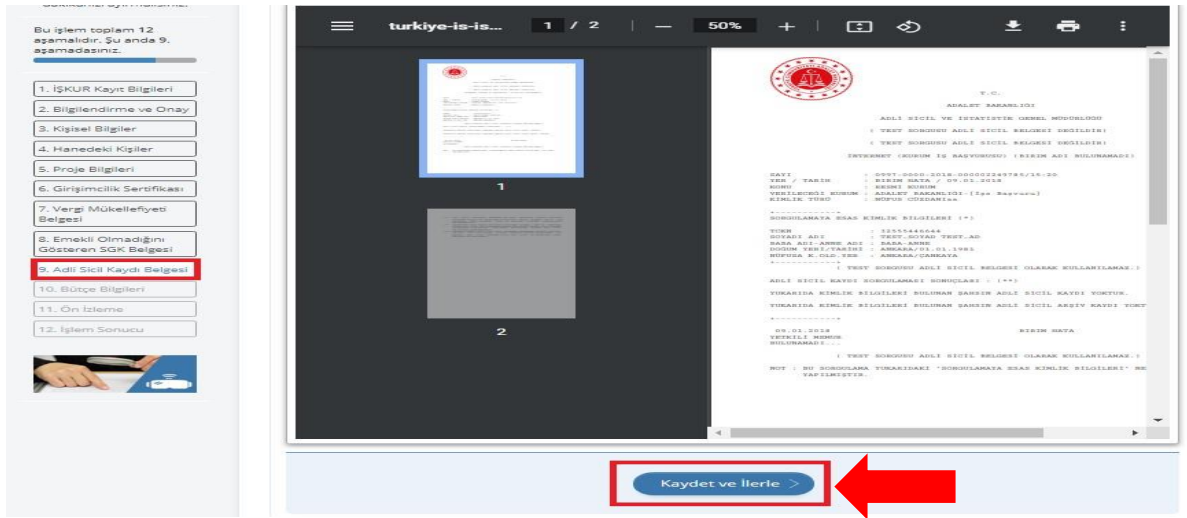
Bu işlem toplam 12 aşamalıdır. Şu anda 9. aşamadasınız.

1. İŞKUR Kayıt Bilgileri
2. Bilgilendirme ve Onay
3. Kişisel Bilgiler
4. Hanedeki Kişiler
5. Proje Bilgileri
6. Girişimcilik Sertifikası
7. Vergi Mükellefiyeti Belgesi
8. Emekli Olmadığını Gösteren SGK Belgesi
9. Adli Sicil Kaydı Belgesi
10. Bütçe Bilgileri
11. Ön İzleme
12. İşlem Sonucu

turkiye-is-is... 1 / 2 — 50% +

1

2

T.C.
ADALET BAKANLIĞI
ADLİ SİCİL VE İSTATİSTİK GENEL MÜDÜRLÜĞÜ
( TEST SORGUSU ADLİ SİCİL BELGESİ DEĞİLDİR)
( TEST SORGUSU ADLİ SİCİL BELGESİ DEĞİLDİR)
İNTERNET (KURUM İŞ BAŞVURUSU) (BİRİM ADI BULUNAMADI)

SAYI : 0997-0000-2018-000000249795/15:20
YER / TARİH : BİRİM DATA / 09.01.2018
KONU : KESİNİ KURUM
VERİLECEĞİ KURUM : ADALET BAKANLIĞI-[İşe Başvuru]
KİMLİK TÜRÜ : NÜFUS CÜZDANI

SORGULANAYA ESAS KİMLİK BİLGİLERİ (*)

TCKN : 32555446644
SOYADI ADI : TEST.SOYAD TEST.AD
BABA ADI-ANNE ADI : BABA-ANNE
DOĞUM YERİ/TARİHİ : ANKARA/01.01.1981
NÜFUSA K.OLD.YER : ANKARA/ÇANKAYA

( TEST SORGUSU ADLİ SİCİL BELGESİ OLARAK KULLANILAMAZ.)

ADLİ SİCİL KAYDI SORGULAMASI SONUÇLARI : (**)

YUKARIDA KİMLİK BİLGİLERİ BULUNAN ŞAHSIN ADLİ SİCİL KAYDI YOKTUR.
YUKARIDA KİMLİK BİLGİLERİ BULUNAN ŞAHSIN ADLİ SİCİL ARŞİV KAYDI YOKT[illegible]

09.01.2018 BİRİM DATA
YETKİLİ MEMUR
BULUNAMADI.

( TEST SORGUSU ADLİ SİCİL BELGESİ OLARAK KULLANILAMAZ.)

NOT : BU SORGULAMA YUKARIDAKİ "SORGULANAYA ESAS KİMLİK BİLGİLERİ" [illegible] YAPILMIŞTIR.

Kaydet ve İlerle >